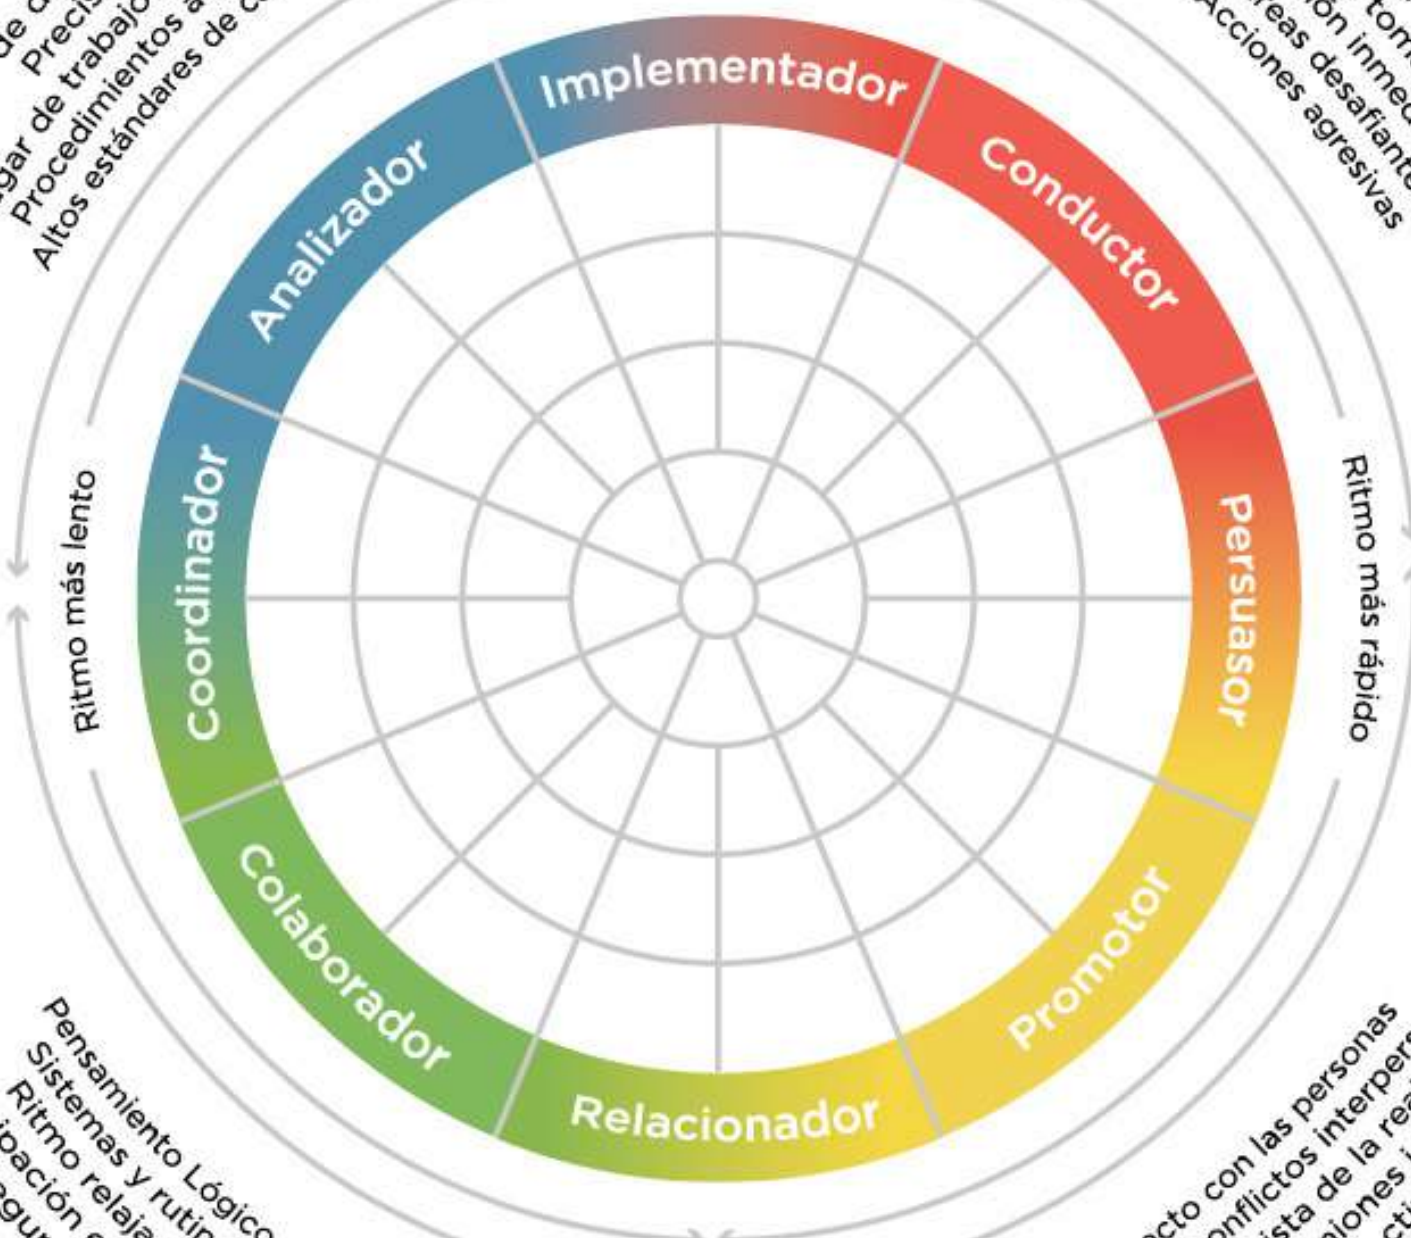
de c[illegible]
Precis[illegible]
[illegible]gar de trabajo
Procedimientos a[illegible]
Altos estándares de c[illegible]

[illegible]tom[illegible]
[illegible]ón inmed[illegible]
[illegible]eas desafiant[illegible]
Acciones agresivas

Implementador
Conductor
Persuasor
Promotor
Relacionador
Colaborador
Coordinador
Analizador

Ritmo más lento
Ritmo más rápido

Pensamiento Lógico
Sistemas y rutin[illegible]
Ritmo relaja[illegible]
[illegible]ipación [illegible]
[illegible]gur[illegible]

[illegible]cto con las personas
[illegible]nflictos interpe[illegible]
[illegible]ista de la rea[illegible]
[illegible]iones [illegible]